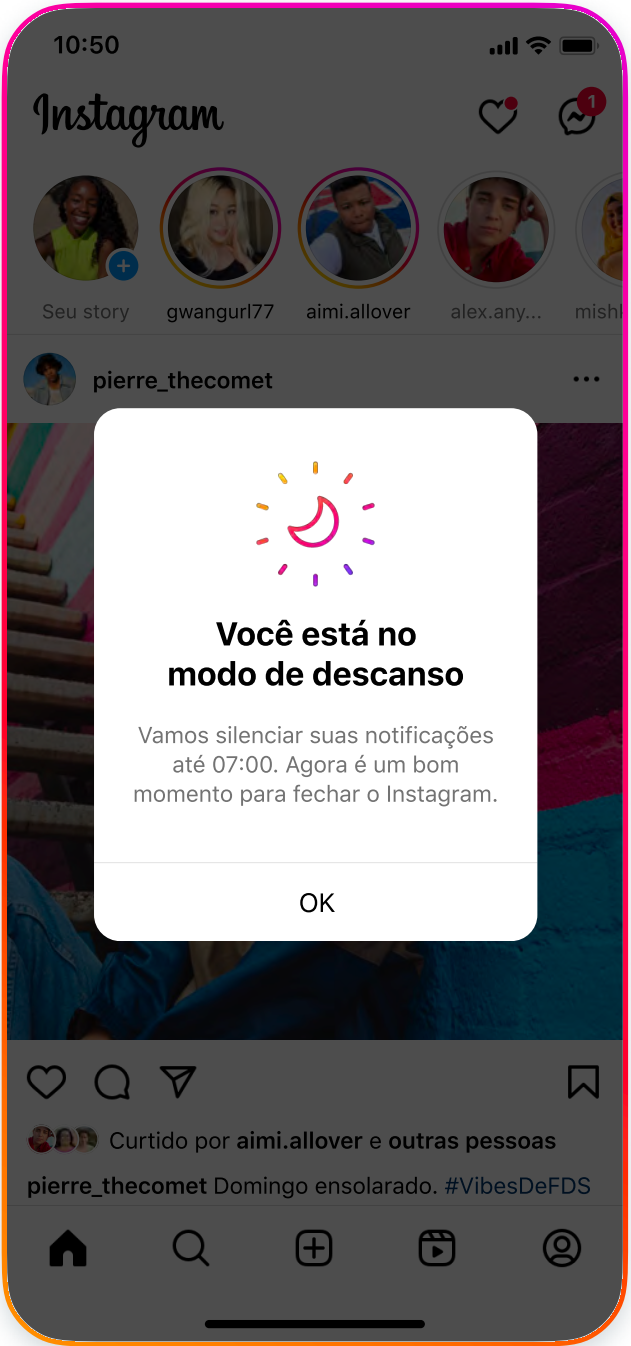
10:50

Instagram

1

Seu story
gwangurl77
aimi.allover
alex.any...
mishk

pierre_thecomet

Você está no modo de descanso

Vamos silenciar suas notificações até 07:00. Agora é um bom momento para fechar o Instagram.

OK

Curtido por aimi.allover e outras pessoas

pierre_thecomet Domingo ensolarado. #VibesDeFDS